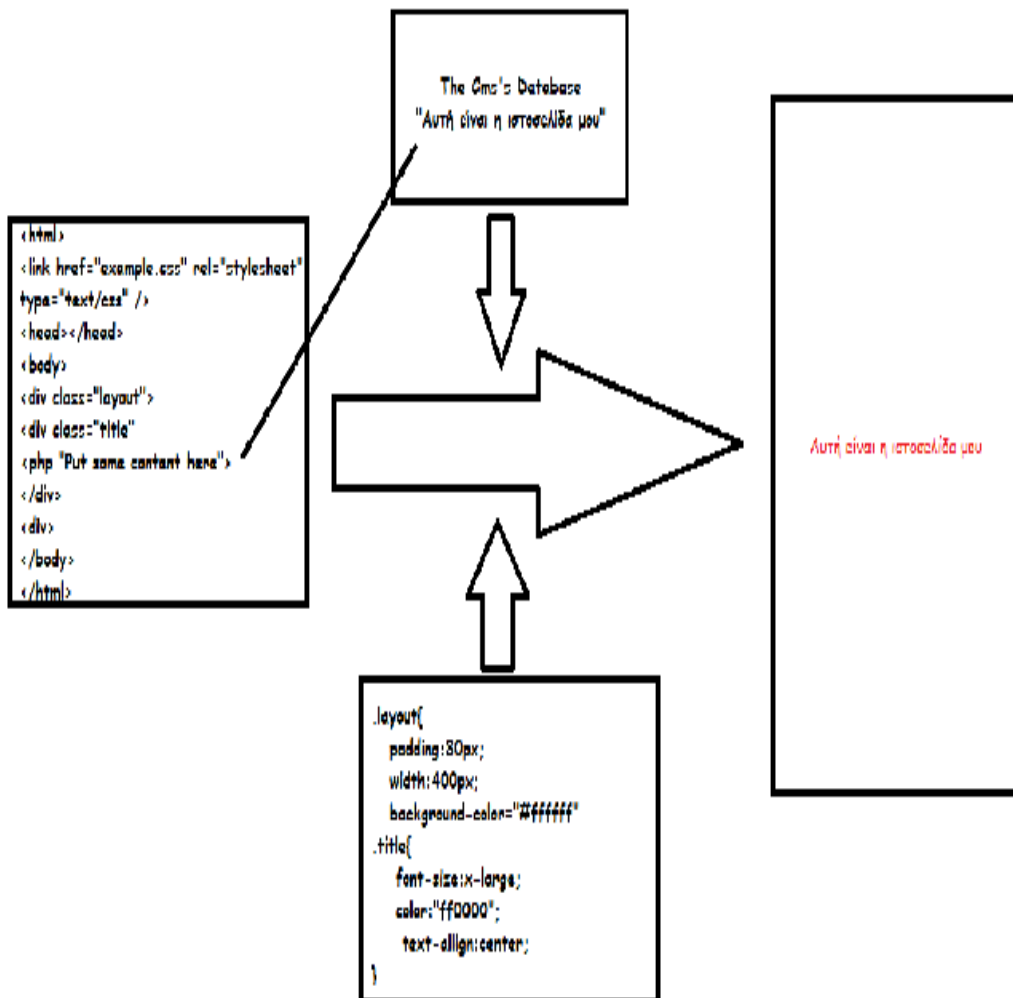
The Cms's Database
"Αυτή είναι η ιστοσελίδα μου"

<html>
<link href="example.css" rel="stylesheet" type="text/css" />
<head></head>
<body>
<div class="layout">
<div class="title"
<php "Put some content here">
</div>
<div>
</body>
</html>

Αυτή είναι η ιστοσελίδα μου

.layout{
padding:80px;
width:400px;
background-color:"#ffffff"
.title{
font-size:x-large;
color:"ff0000";
text-allign:center;
}